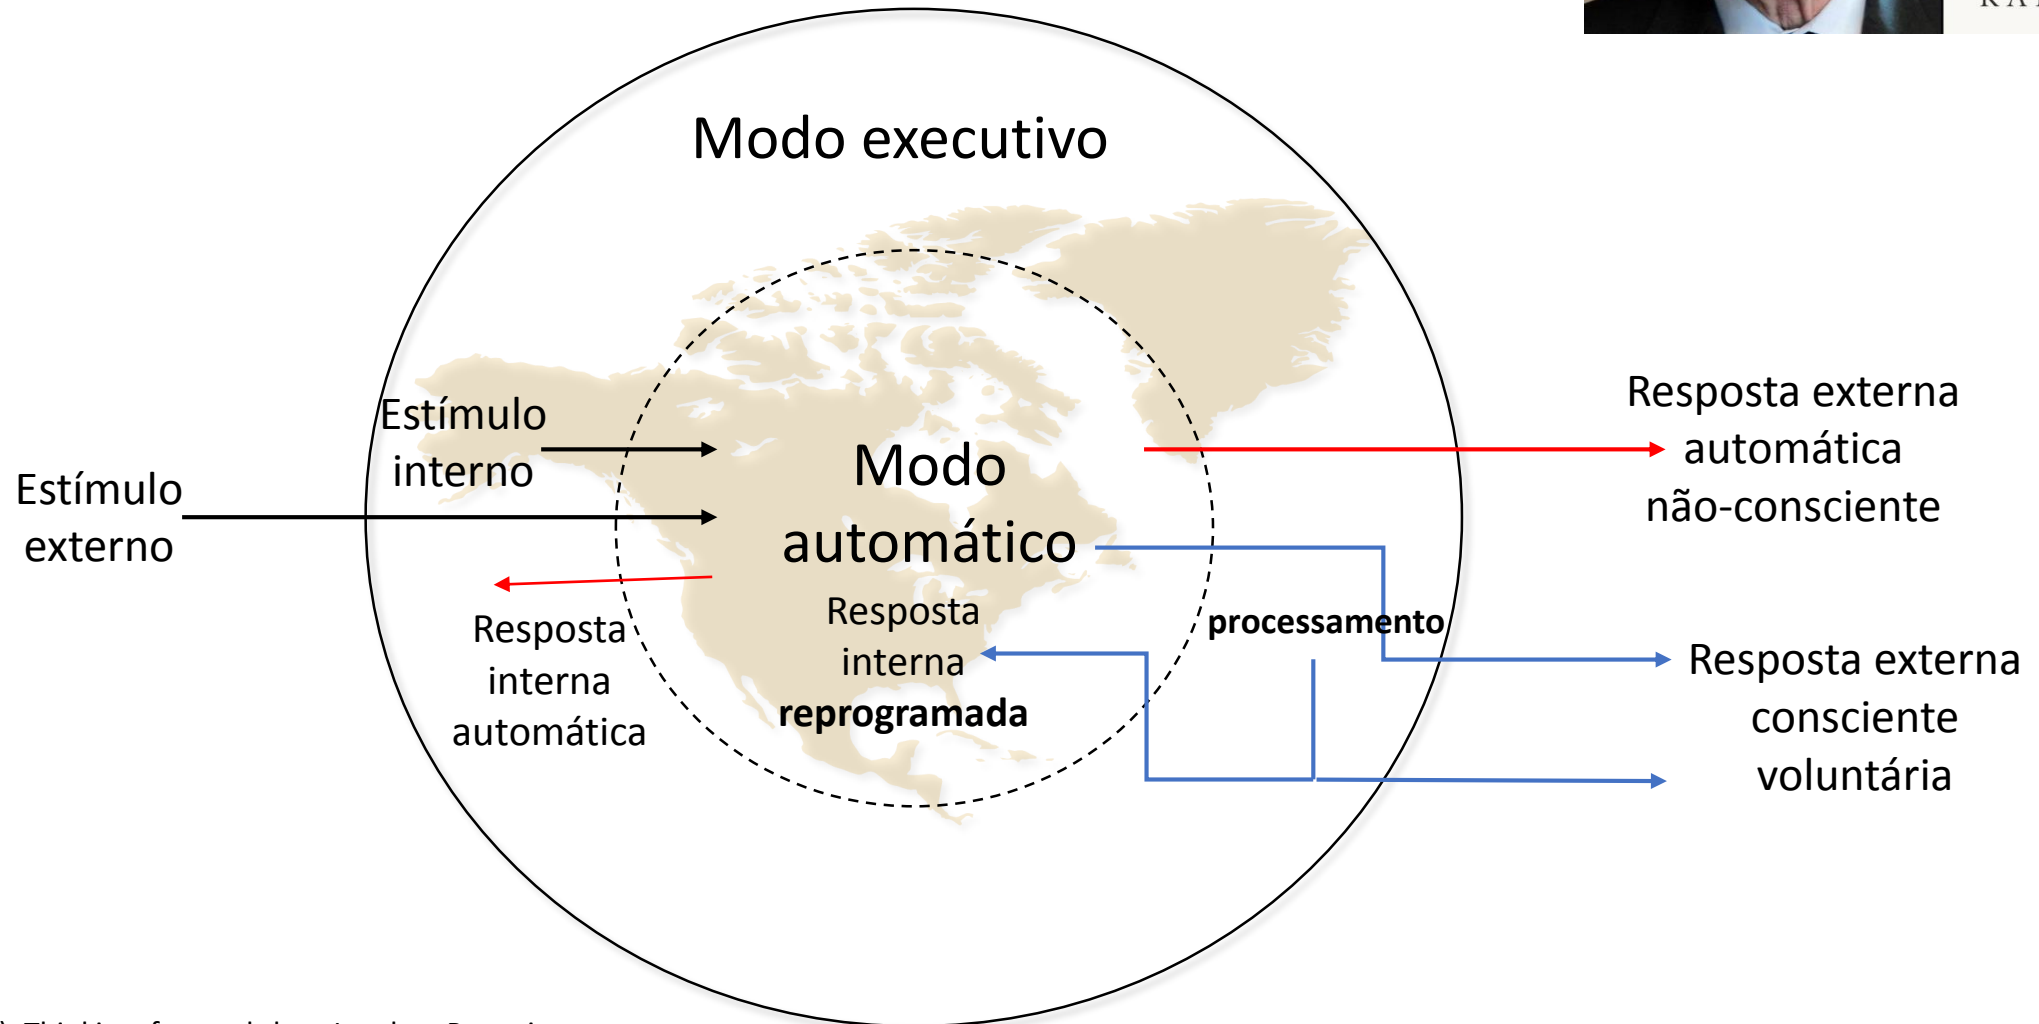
Modo executivo

Estímulo interno

Estímulo externo

Modo automático

Resposta interna reprogramada

Resposta interna automática

processamento

Resposta externa automática não-consciente

Resposta externa consciente voluntária

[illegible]